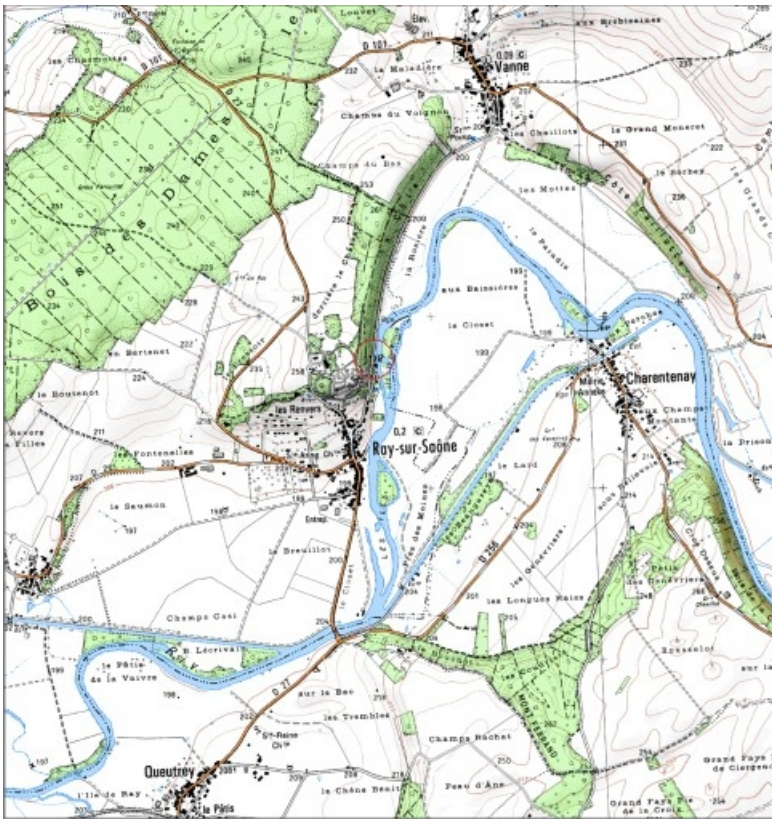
Louvet
Elev.
aux Grebissines
D 101
0.09
Vanne
les Charmottes
la Maladière
Champs du Voignon
les Chaillots
le Grand Moneret
Champs du Bas
les Roches
les Mottes
Côte
Bois des Dames
le Paradis
aux Baissières
le Closet
Charentenay
en Bertenet
les Renvers
le Boutenot
0.2
Roy-sur-Saône
les Fontenelles
le Lard
le Saumon
le Breuillot
les Longues Raies
Champs Casi
B. Lécrivain
le Pâtis de la Vaivre
D 27
sur le Bec
les Tremblés
Champs Rachet
Queutrey
l'Île de Ray
le Pâris
le Chêne Benit
Peau d'Âne
Grand Fays
Grand Fays Pie de la Croix
la Prison
D 256